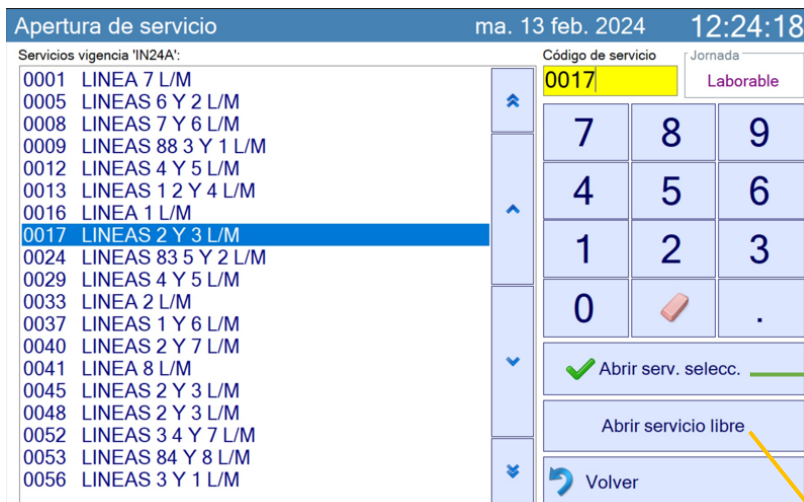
Apertura de servicio ma. 13 feb. 2024 12:24:18

Servicios vigencia 'IN24A':

0001 LINEA 7 L/M
0005 LINEAS 6 Y 2 L/M
0008 LINEAS 7 Y 6 L/M
0009 LINEAS 88 3 Y 1 L/M
0012 LINEAS 4 Y 5 L/M
0013 LINEAS 1 2 Y 4 L/M
0016 LINEA 1 L/M
0017 LINEAS 2 Y 3 L/M
0024 LINEAS 83 5 Y 2 L/M
0029 LINEAS 4 Y 5 L/M
0033 LINEA 2 L/M
0037 LINEAS 1 Y 6 L/M
0040 LINEAS 2 Y 7 L/M
0041 LINEA 8 L/M
0045 LINEAS 2 Y 3 L/M
0048 LINEAS 2 Y 3 L/M
0052 LINEAS 3 4 Y 7 L/M
0053 LINEAS 84 Y 8 L/M
0056 LINEAS 3 Y 1 L/M

Código de servicio
0017

Jornada
Laborable

| 7 | 8 | 9 |
|---|---|---|
| 4 | 5 | 6 |
| 1 | 2 | 3 |
| 0 | | . |

Abrir serv. selecc.

Abrir servicio libre

Volver